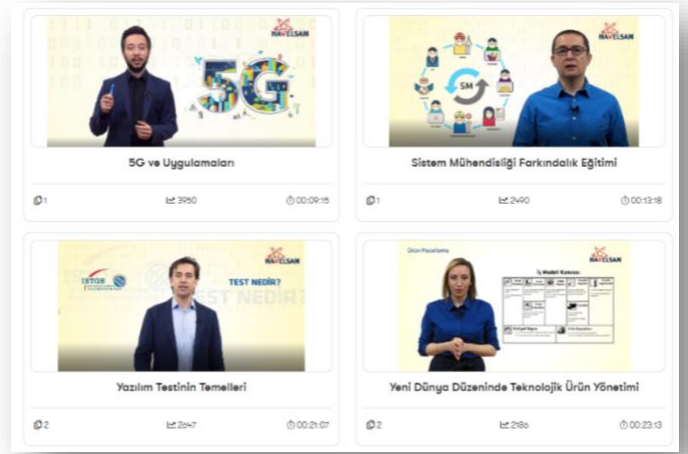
HAVELSAN

5G

5G ve Uygulamaları

1 3950 00:09:15

HAVELSAN

SM

Sistem Mühendisliği Farkındalık Eğitimi

1 2490 00:13:18

HAVELSAN

ISTQB

TEST NEDİR?

TEST NEDİR?

Yazılım Testinin Temelleri

2 2647 00:21:07

HAVELSAN

Ürün Pazarlama

İş Modeli Kanvası

Yeni Dünya Düzeninde Teknolojik Ürün Yönetimi

2 2186 00:23:13